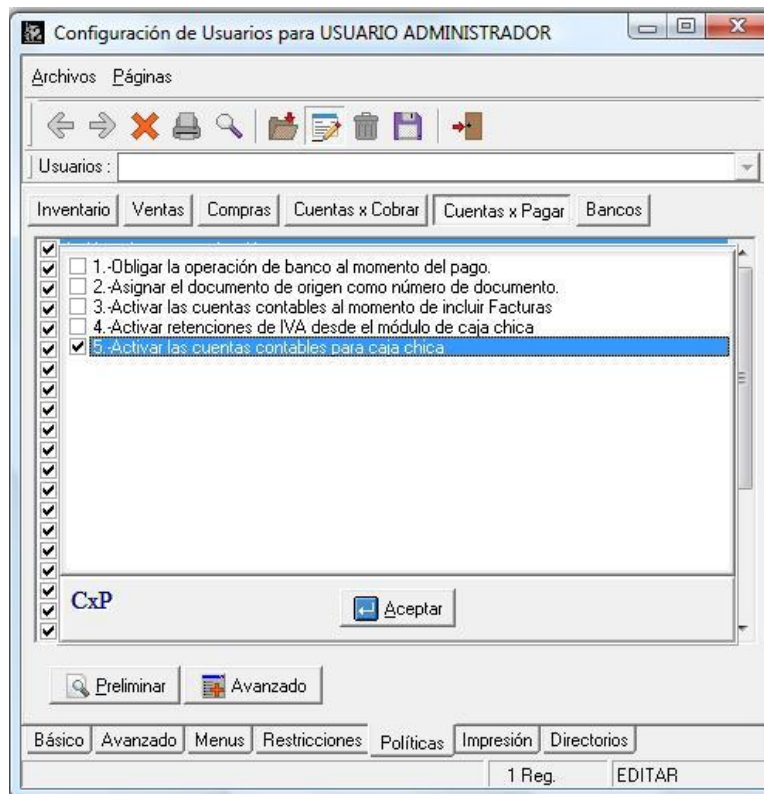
Configuración de Usuarios para USUARIO ADMINISTRADOR

Archivos Páginas

Usuarios :

Inventario | Ventas | Compras | Cuentas x Cobrar | Cuentas x Pagar | Bancos

1.-Obligar la operación de banco al momento del pago.
2.-Asignar el documento de origen como número de documento.
3.-Activar las cuentas contables al momento de incluir Facturas
4.-Activar retenciones de IVA desde el módulo de caja chica
5.-Activar las cuentas contables para caja chica

CxP

Aceptar

Preliminar | Avanzado

Básico | Avanzado | Menus | Restricciones | Políticas | Impresión | Directorios

1 Reg. | EDITAR